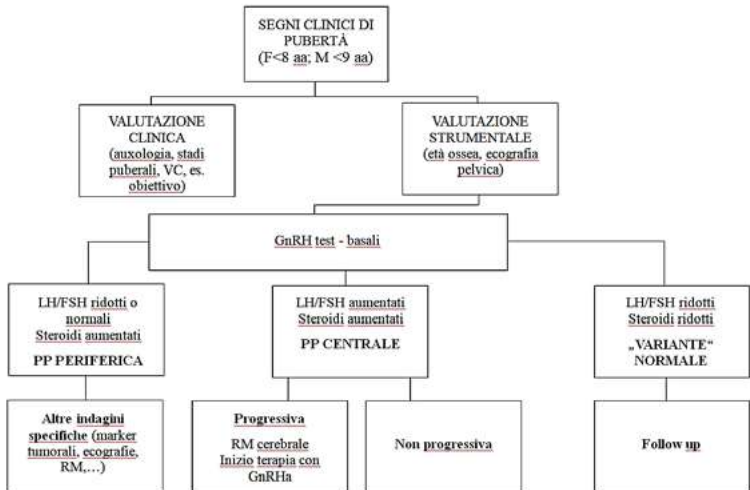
SEGNI CLINICI DI PUBERTÁ
(F<8 aa; M <9 aa)

VALUTAZIONE CLINICA
(auxologia, stadi puberali, VC, es. obiettivo)

VALUTAZIONE STRUMENTALE
(età ossea, ecografia pelvica)

GnRH test - basali

LH/FSH ridotti o normali
Steroidi aumentati
PP PERIFERICA

LH/FSH aumentati
Steroidi aumentati
PP CENTRALE

LH/FSH ridotti
Steroidi ridotti
„VARIANTE“ NORMALE

Altre indagini specifiche (marker tumorali, ecografie, RM,…)

Progressiva
RM cerebrale
Inizio terapia con GnRHa

Non progressiva

Follow up